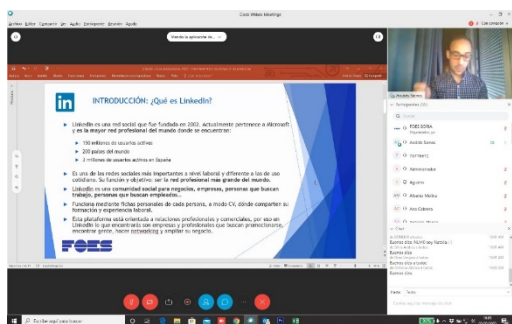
Cisco Webex Meetings

Mando la aplicación de...

INTRODUCCIÓN: ¿Qué es LinkedIn?

LinkedIn es una red social que fue fundada en 2003. Actualmente pertenece a Microsoft y es la mayor red profesional del mundo donde se encuentran:

150 millones de usuarios activos

200 países del mundo

2 millones de usuarios activos en España

Es una de las redes sociales más importantes a nivel laboral y diferente a las de uso cotidiano. Su función y objetivo: ser la red profesional más grande del mundo.

LinkedIn es una comunidad social para negocios, empresas, personas que buscan trabajo, personas que buscan empleados...

Funciona mediante fichas personales de cada persona, a modo CV, donde comparten su formación y experiencia laboral.

Esta plataforma está orientada a relaciones profesionales y comerciales, por eso en LinkedIn lo que encontrarás son empresas y profesionales que buscan promocionarse, encontrar gente, hacer networking y ampliar su negocio.

FOES

Participantes

FOES SORIA

Andrés Gómez

Administrador

Agustín

Alberto Molina

Ana Cabrera

Chat

Buenos días

Buenos días a todos

Buenos días

Para: Todos